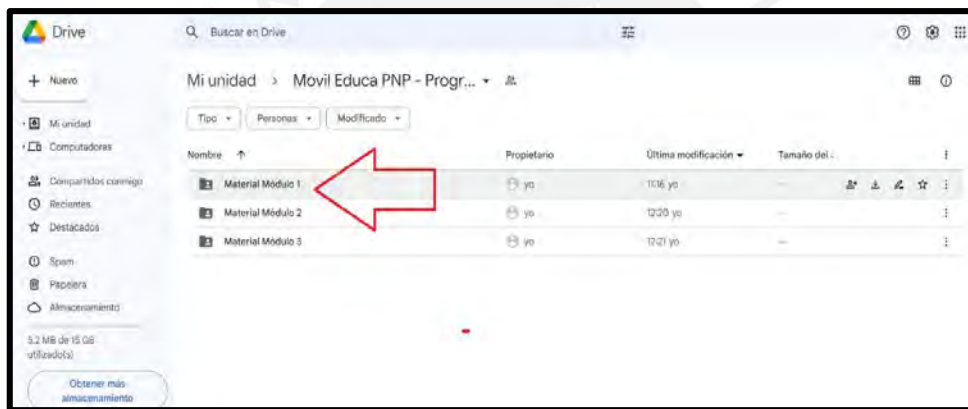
Drive

Buscar en Drive

+ Nuevo

Mi unidad

Computadoras

Compartidos conmigo

Recientes

Destacados

Spam

Papelera

Almacenamiento

5.2 MB de 15 GB utilizado(s)

Obtener más almacenamiento

Mi unidad > Movil Educa PNP - Progr... ▾

Tipo ▾ Personas ▾ Modificado ▾

| Nombre ↑ | Propietario | Última modificación ▾ | Tamaño del |
|---|---|---|---|
| Material Módulo 1 | yo | 11:16 yo | — |
| Material Módulo 2 | yo | 12:20 yo | — |
| Material Módulo 3 | yo | 12:21 yo | — |